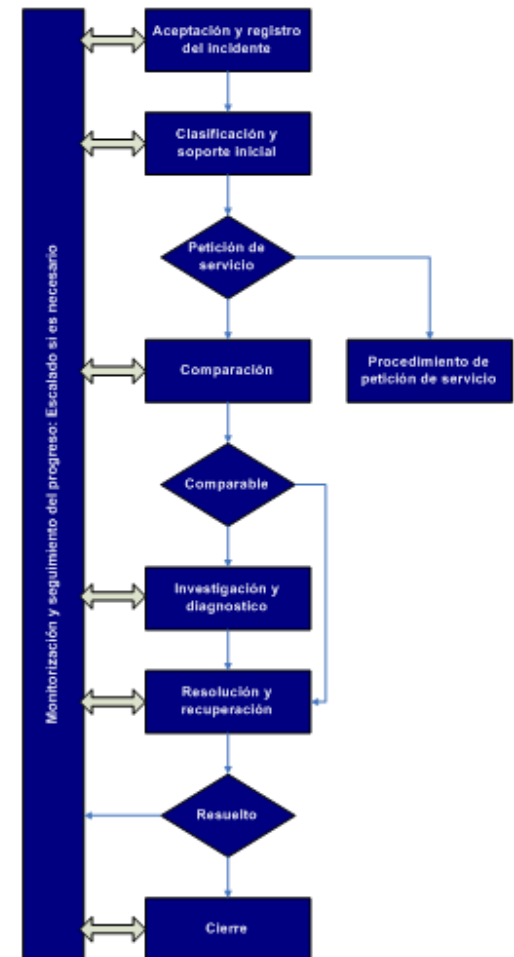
Monitorización y seguimiento del progreso: Escalado si es necesario

Aceptación y registro del incidente

Clasificación y soporte inicial

Petición de servicio

Comparación

Procedimiento de petición de servicio

Comparable

Investigación y diagnostico

Resolución y recuperación

Resuelto

Cierre